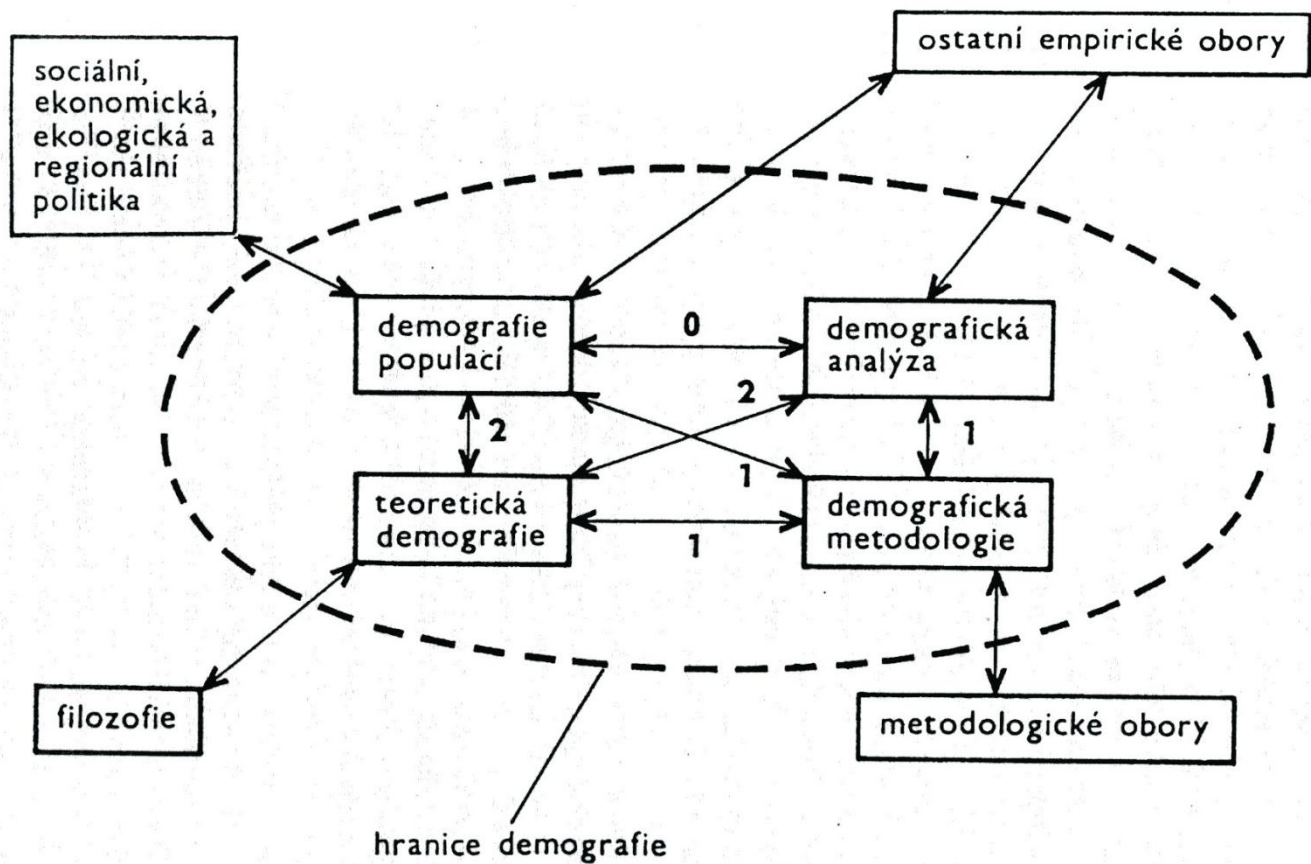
ostatní empirické obory

sociální, ekonomická, ekologická a regionální politika

demografie populací

0

demografická analýza

2

2

1

1

teoretická demografie

1

demografická metodologie

filozofie

metodologické obory

hranice demografie